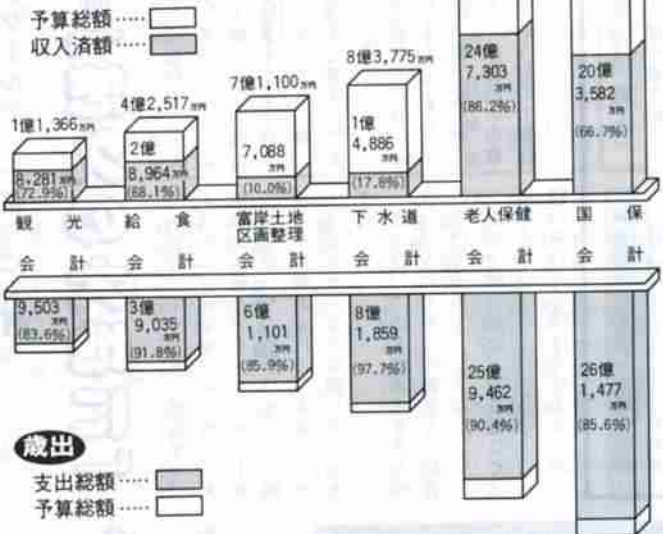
予算総額……
収入済額……

1億1,366万円
8,281万円
(72.9%)

4億2,517万円
2億
8,964万円
(68.1%)

7億1,100万円
7,088万円
(10.0%)

8億3,775万円
1億
4,886万円
(17.8%)

24億
7,303万円
(88.2%)

20億
3,582万円
(66.7%)

観光会計　給食会計　富岸土地区画整理会計　下水道会計　老人保健会計　国保会計

9,503万円
(83.6%)

3億
9,035万円
(91.8%)

6億
1,101万円
(85.9%)

8億
1,859万円
(97.7%)

25億
9,462万円
(90.4%)

26億
1,477万円
(85.6%)

歳出
支出総額……
予算総額……